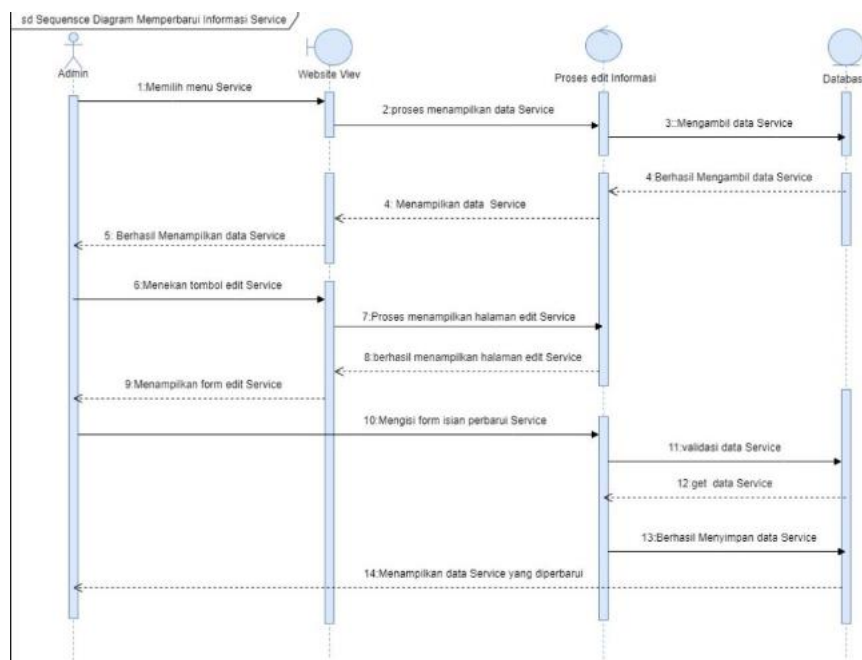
sd Sequensce Diagram Memperbarui Informasi Service

Admin

Website Viev

Proses edit Informasi

Databas

1:Memilih menu Service

2:proses menampilkan data Service

3::Mengambil data Service

4:Berhasil Mengambil data Service

4: Menampilkan data Service

5: Berhasil Menampilkan data Service

6:Menekan tombol edit Service

7:Proses menampilkan halaman edit Service

8:berhasil menampilkan halaman edit Service

9:Menampilkan form edit Service

10:Mengisi form isian perbarui Service

11:validasi data Service

12:get data Service

13:Berhasil Menyimpan data Service

14:Menampilkan data Service yang diperbarui